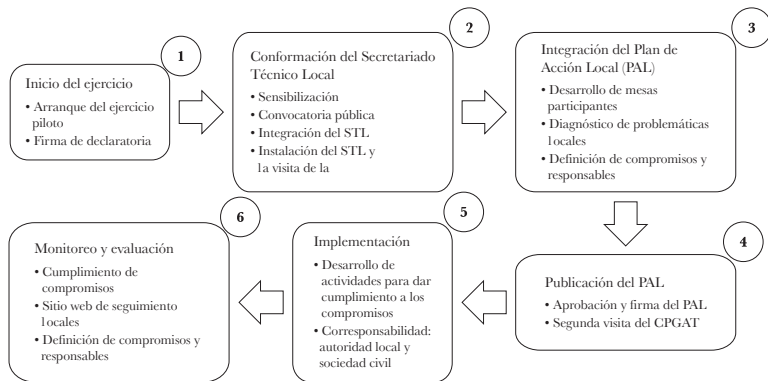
1

Inicio del ejercicio

• Arranque del ejercicio piloto
• Firma de declaratoria

2

Conformación del Secretariado Técnico Local

• Sensibilización
• Convocatoria pública
• Integración del STL
• Instalación del STL y 1a visita de la

3

Integración del Plan de Acción Local (PAL)

• Desarrollo de mesas participantes
• Diagnóstico de problemáticas 1ocales
• Definición de compromisos y responsables

4

Publicación del PAL

• Aprobación y firma del PAL
• Segunda visita del CPGAT

5

Implementación

• Desarrollo de actividades para dar cumplimiento a los compromisos
• Corresponsabilidad: autoridad local y sociedad civil

6

Monitoreo y evaluación

• Cumplimiento de compromisos
• Sitio web de seguimiento 1ocales
• Definición de compromisos y responsables